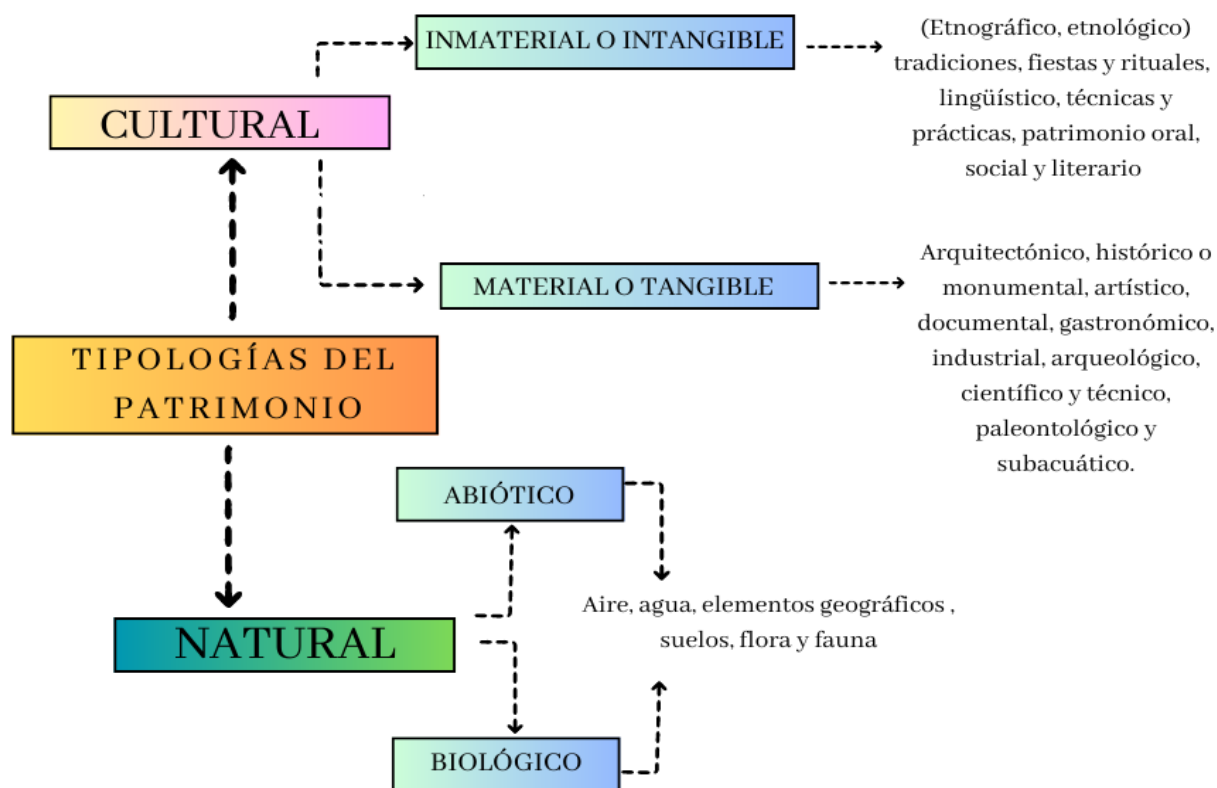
TIPOLOGÍAS DEL PATRIMONIO

CULTURAL

INMATERIAL O INTANGIBLE

(Etnográfico, etnológico) tradiciones, fiestas y rituales, lingüístico, técnicas y prácticas, patrimonio oral, social y literario

MATERIAL O TANGIBLE

Arquitectónico, histórico o monumental, artístico, documental, gastronómico, industrial, arqueológico, científico y técnico, paleontológico y subacuático.

NATURAL

ABIÓTICO

BIOLÓGICO

Aire, agua, elementos geográficos , suelos, flora y fauna